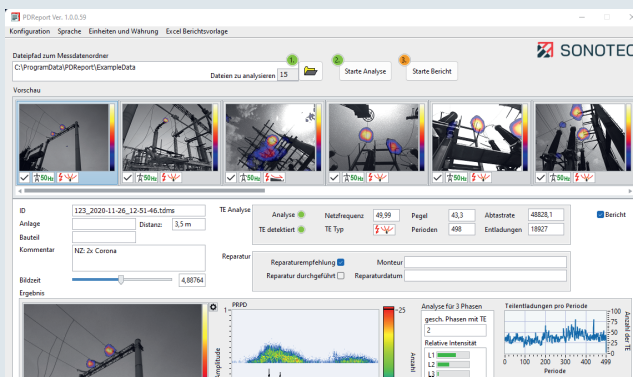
PDReport Ver. 1.0.0.59

Konfiguration Sprache Einheiten und Währung Excel Berichtsvorlage

Dateipfad zum Messdatenordner

C:\ProgramData\PDReport\ExampleData

Dateien zu analysieren 15

1. 2. 3.

Starte Analyse

Starte Bericht

SONOTEC

Vorschau

50Hz 50Hz 50Hz 50Hz 50Hz

ID 123_2020-11-26_12-51-46.tdms

Anlage

Distanz: 3,5 m

Bauteil

Kommentar NZ: 2x Corona

Bildzeit 4,88764

Ergebnis

TE Analyse

Analyse

TE detektiert

Netzfrequenz 49,99

TE Typ

Pegel 43,3

Perioden 498

Abtastrate 48828,1

Entladungen 18927

Bericht

Reparatur

Reparaturempfehlung

Reparatur durchgeführt

Monteur

Reparaturdatum

PRPD

Amplitude

25

Anzahl

Analyse für 3 Phasen

gesch. Phasen mit TE

2

Relative Intensität

L1

L2

L3

Teilentladungen pro Periode

100

80

60

40

20

0

0 100 200 300 400 499

Periode

Anzahl der TE